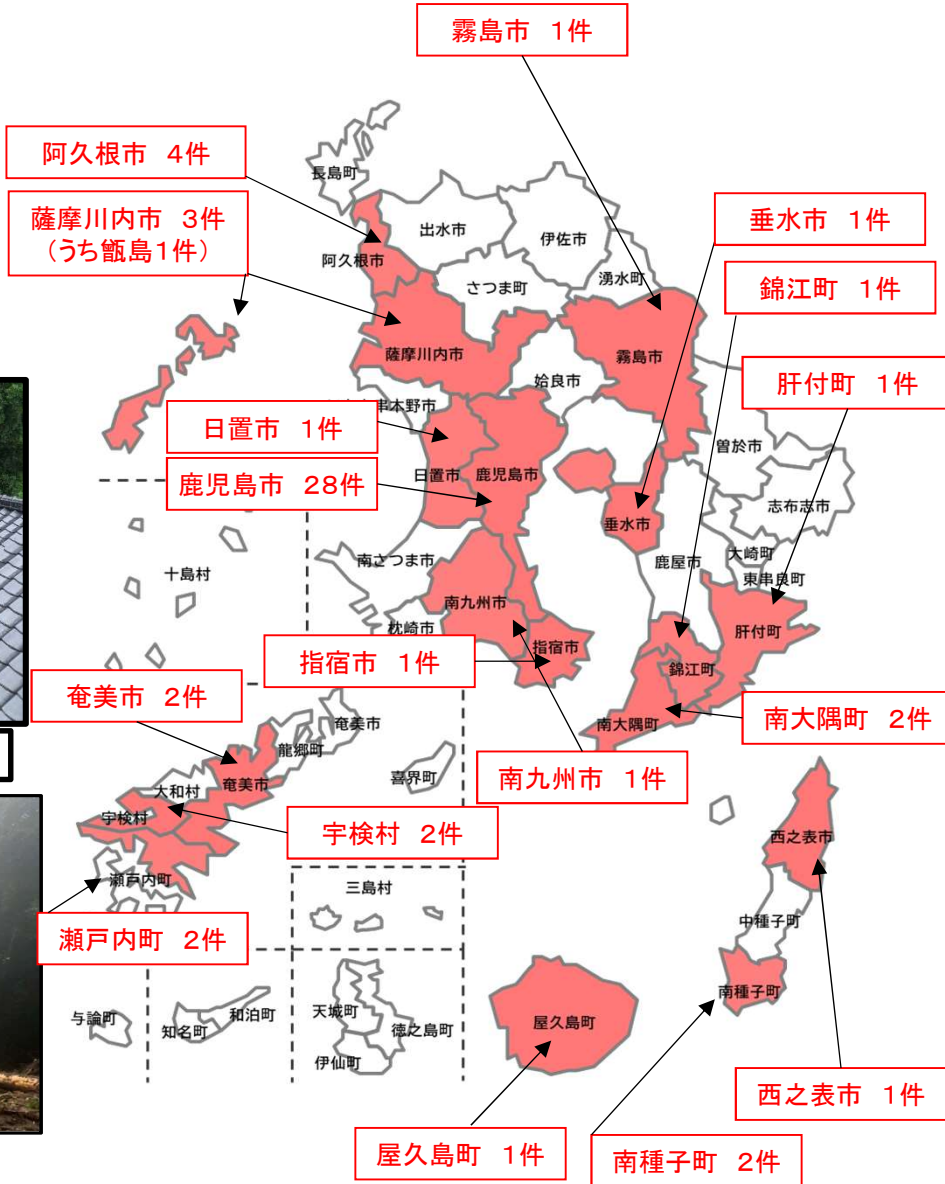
霧島市　1件

阿久根市　4件

薩摩川内市　3件
（うち甑島1件）

垂水市　1件

錦江町　1件

肝付町　1件

日置市　1件

鹿児島市　28件

指宿市　1件

奄美市　2件

南大隅町　2件

南九州市　1件

宇検村　2件

瀬戸内町　2件

屋久島町　1件

南種子町　2件

西之表市　1件

長島町
出水市
伊佐市
阿久根市
さつま町
湧水町
薩摩川内市
霧島市
姶良市
いちき串木野市
曽於市
日置市
鹿児島市
垂水市
志布志市
南さつま市
鹿屋市
大崎町
十島村
東串良町
南九州市
枕崎市
肝付町
指宿市
錦江町
南大隅町
奄美市
龍郷町
喜界町
大和村
奄美市
宇検村
西之表市
瀬戸内町
三島村
中種子町
南種子町
与論町
知名町
和泊町
天城町
徳之島町
伊仙町
屋久島町